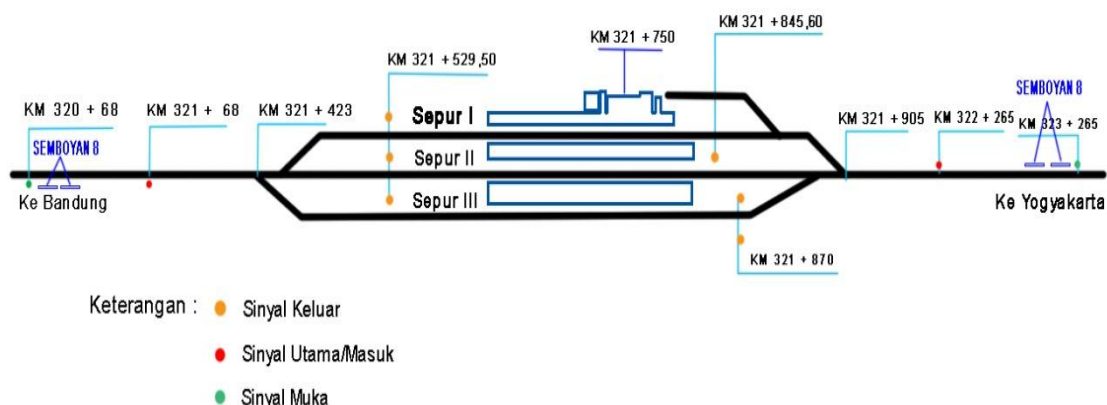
KM 321 + 750

KM 321 + 845,60

KM 321 + 529,50

KM 320 + 68

KM 321 + 68

KM 321 + 423

SEMBOYAN 8

KM 321 + 905

KM 322 + 265

KM 323 + 265

SEMBOYAN 8

Sepur I

Sepur II

Sepur III

Ke Bandung

Ke Yogyakarta

KM 321 + 870

Keterangan : Sinyal Keluar

Sinyal Utama/Masuk

Sinyal Muka